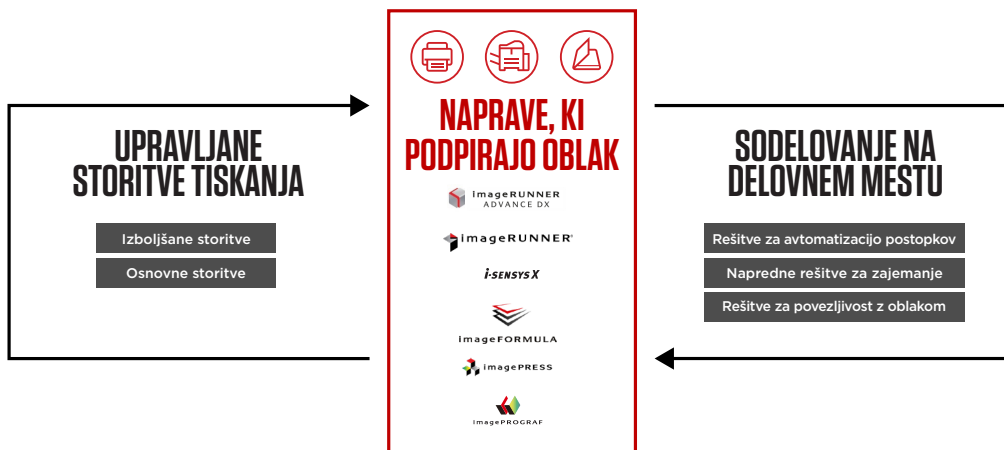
UPRAVLJANE STORITVE TISKANJA

Izboljšane storitve

Osnovne storitve

NAPRAVE, KI PODPIRAJO OBLAK

imageRUNNER ADVANCE DX

imageRUNNER

i-SENSYS X

imageFORMULA

imagePRESS

imagePROGRAF

SODELOVANJE NA DELOVNEM MESTU

Rešitve za avtomatizacijo postopkov

Napredne rešitve za zajemanje

Rešitve za povezljivost z oblakom